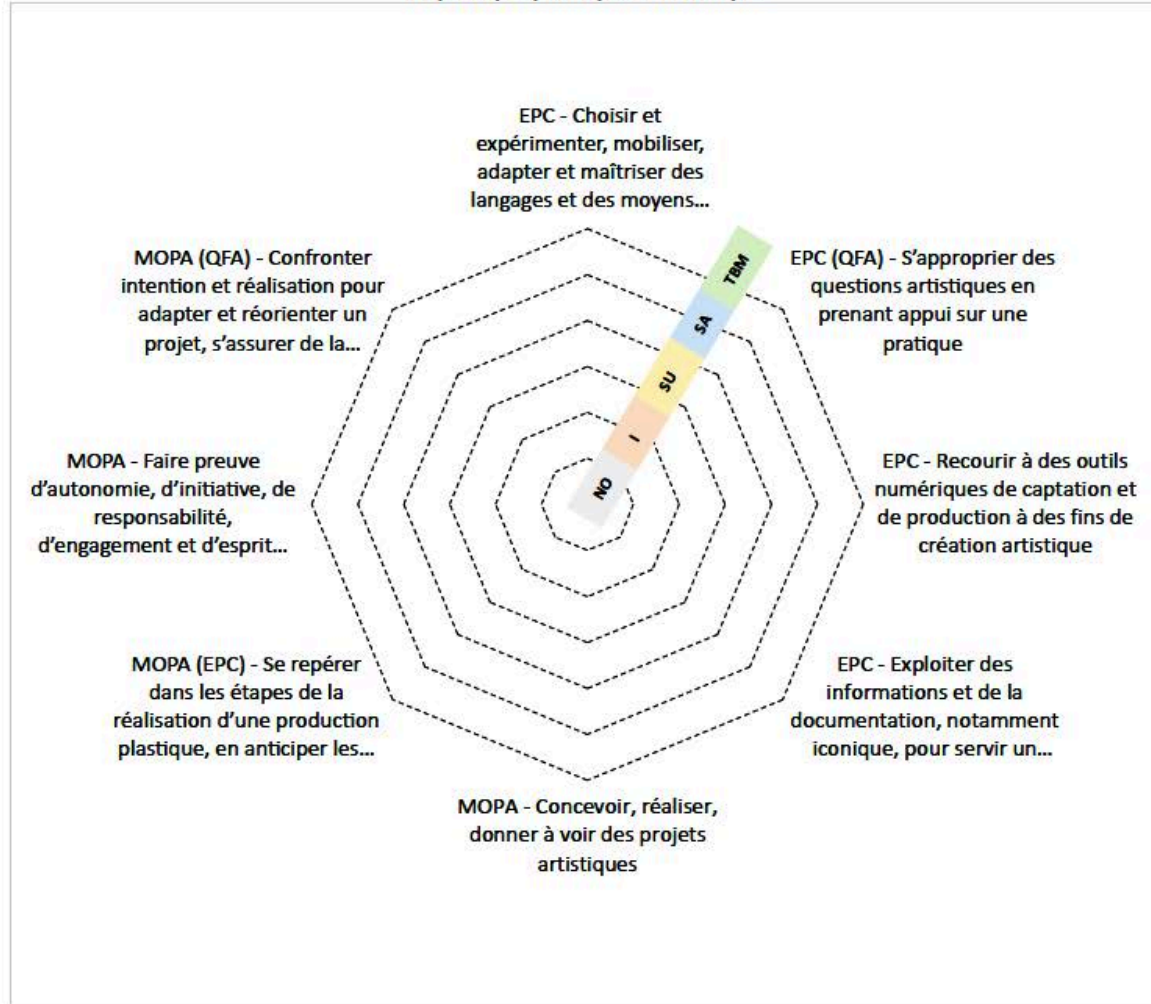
EPC - Choisir et expérimenter, mobiliser, adapter et maîtriser des langages et des moyens...

EPC (QFA) - S'approprier des questions artistiques en prenant appui sur une pratique

EPC - Recourir à des outils numériques de captation et de production à des fins de création artistique

EPC - Exploiter des informations et de la documentation, notamment iconique, pour servir un...

MOPA - Concevoir, réaliser, donner à voir des projets artistiques

MOPA (EPC) - Se repérer dans les étapes de la réalisation d'une production plastique, en anticiper les...

MOPA - Faire preuve d'autonomie, d'initiative, de responsabilité, d'engagement et d'esprit...

MOPA (QFA) - Confronter intention et réalisation pour adapter et réorienter un projet, s'assurer de la...

TBM
SA
SU
I
NO